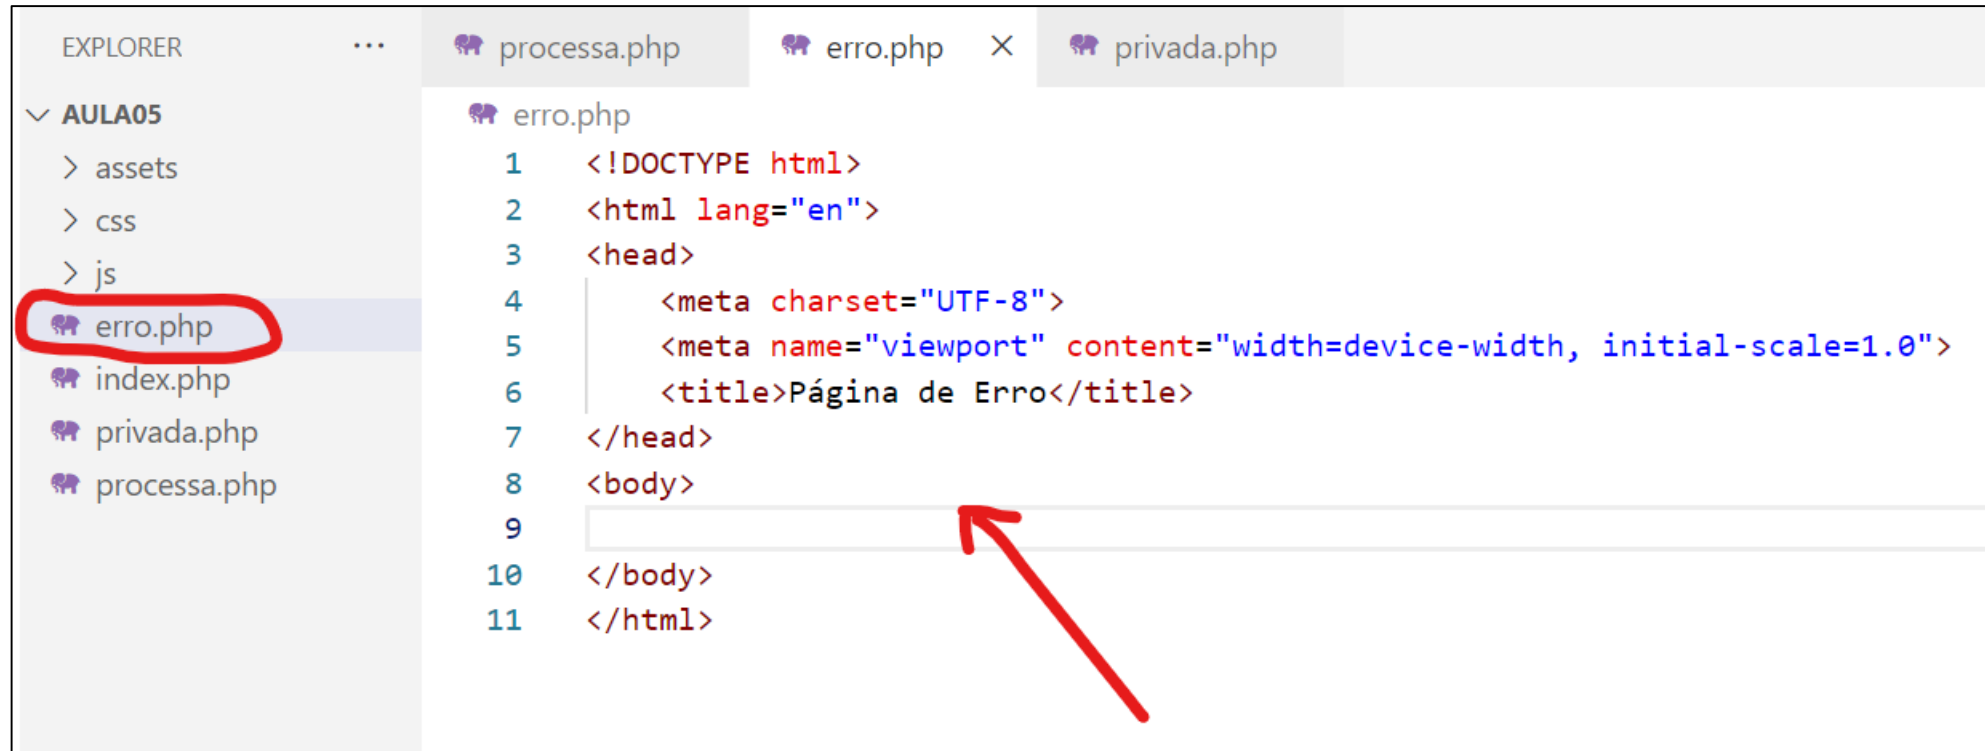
EXPLORER ...

AULA05
assets
css
js
erro.php
index.php
privada.php
processa.php

processa.php
erro.php ×
privada.php

erro.php

1 <!DOCTYPE html>
2 <html lang="en">
3 <head>
4 <meta charset="UTF-8">
5 <meta name="viewport" content="width=device-width, initial-scale=1.0">
6 <title>Página de Erro</title>
7 </head>
8 <body>
9
10 </body>
11 </html>